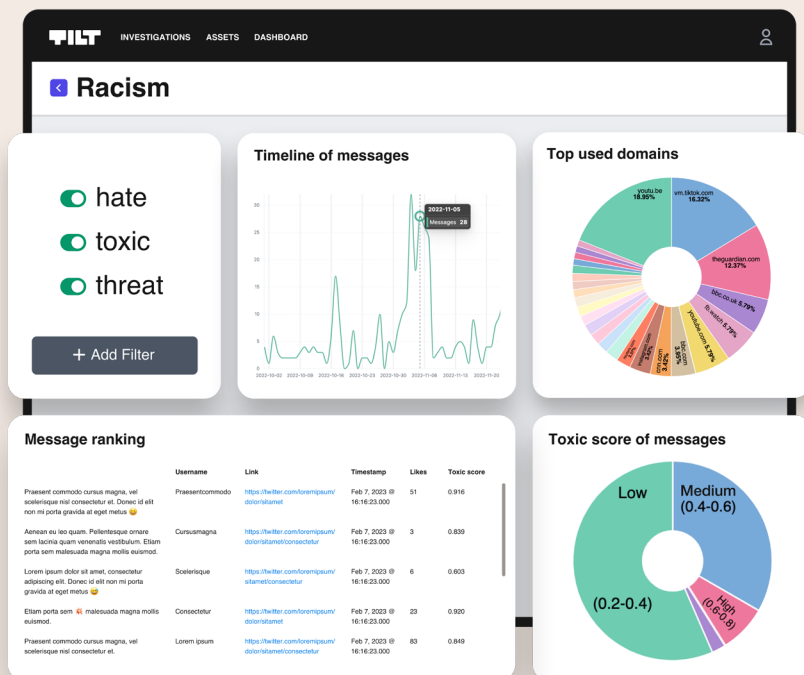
TILT INVESTIGATIONS ASSETS DASHBOARD

Racism

hate
toxic
threat

+ Add Filter

Timeline of messages

2022-11-05
Messages 28

30
25
20
15
10
5
0

2022-10-02 2022-10-09 2022-10-16 2022-10-23 2022-10-30 2022-11-06 2022-11-13 2022-11-20

Top used domains

youtu.be 18.95%
vm.tiktok.com 16.32%
theguardian.com 12.37%
bbc.co.uk 5.79%
fb.watch 5.79%
youtube.com 5.79%
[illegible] 3.68%
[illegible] 3.42%
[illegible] 3.42%
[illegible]

Message ranking

| | Username | Link | Timestamp | Likes | Toxic score |
|---|---|---|---|---|---|
| Praesent commodo cursus magna, vel scelerisque nisl consectetur et. Donec id elit non mi porta gravida at eget metus 😅 | Praesentcommodo | https://twitter.com/loremipsum/dolor/sitamet | Feb 7, 2023 @ 16:16:23.000 | 51 | 0.916 |
| Aenean eu leo quam. Pellentesque ornare sem lacinia quam venenatis vestibulum. Etiam porta sem malesuada magna mollis euismod. | Cursusmagna | https://twitter.com/loremipsum/dolor/sitamet/consectetur | Feb 7, 2023 @ 16:16:23.000 | 3 | 0.839 |
| Lorem ipsum dolor sit amet, consectetur adipiscing elit. Donec id elit non mi porta gravida at eget metus 😅 | Scelerisque | https://twitter.com/loremipsum/sitamet/consectetur | Feb 7, 2023 @ 16:16:23.000 | 6 | 0.603 |
| Etiam porta sem 🍕 malesuada magna mollis euismod. | Consectetur | https://twitter.com/loremipsum/dolor/sitamet | Feb 7, 2023 @ 16:16:23.000 | 23 | 0.920 |
| Praesent commodo cursus magna, vel scelerisque nisl consectetur et. | Lorem ipsum | https://twitter.com/loremipsum/dolor/sitamet/consectetur | Feb 7, 2023 @ 16:16:23.000 | 83 | 0.849 |

Toxic score of messages

Low
(0.2-0.4)
Medium
(0.4-0.6)
High
(0.6-0.8)